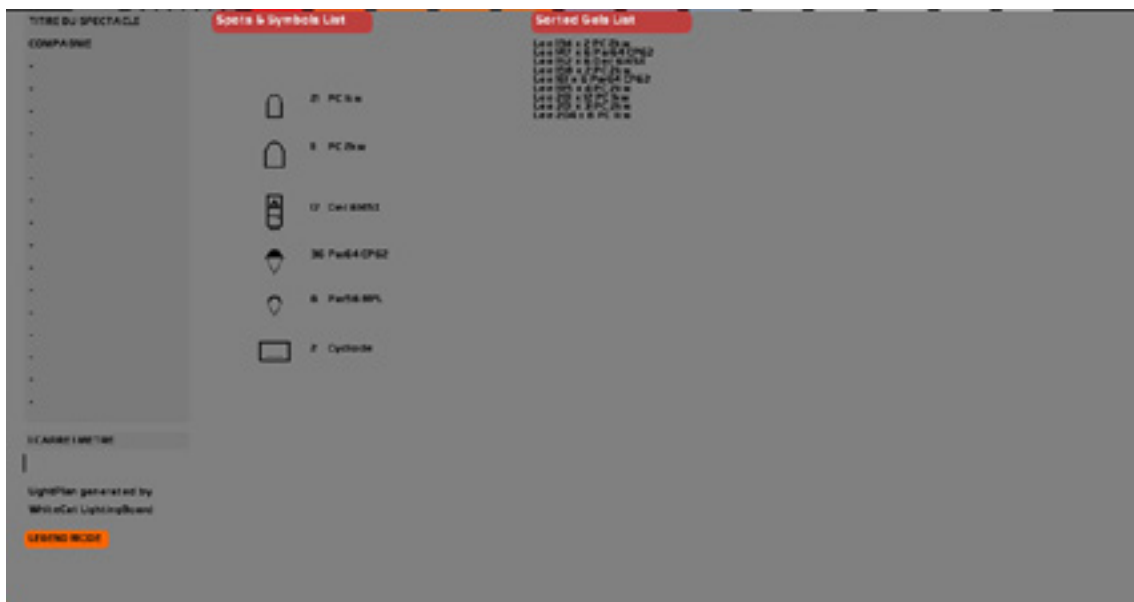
TITRE DU SPECTACLE

COMPAGNIE

Spots & Symbols List

21 PC 1kw

5 PC 2kw

17 Dec 614SX

36 Par64 CP62

6 Par56 MFL

2 Cycliode

Sorted Gels List

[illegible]

ECARRETAIRE

LightPlan generated by WhiteCat LightingBoard

LEGEND MODE